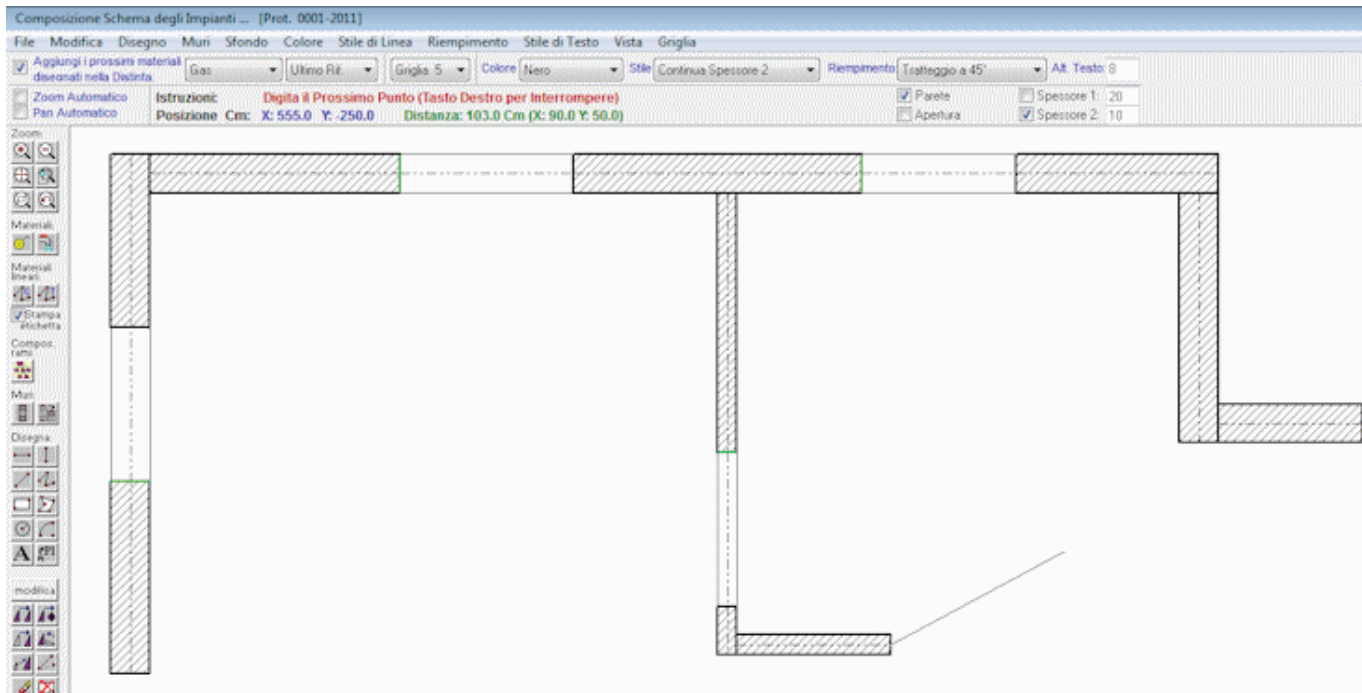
Composizione Schema degli Impianti ... [Prot. 0001-2011]

File Modifica Disegno Muri Sfondo Colore Stile di Linea Riempimento Stile di Testo Vista Griglia

Aggiungi i prossimi materiali disegnati nella Distinta

Gas

Ultimo Rif.

Griglia 5

Colore Nero

Stile Continua Spessore 2

Riempimento Tratteggio a 45°

Alt. Testo 8

Zoom Automatico

Pan Automatico

Istruzioni: Digita il Prossimo Punto (Tasto Destro per Interrompere)

Posizione Cm: X: 555.0 Y: -250.0 Distanza: 103.0 Cm (X: 90.0 Y: 50.0)

Parete

Apertura

Spessore 1: 20

Spessore 2: 10

Zoom

Materiali

Materiali lineari

Stampa etichetta

Compos. rami

Muri

Disegna

A

modifica